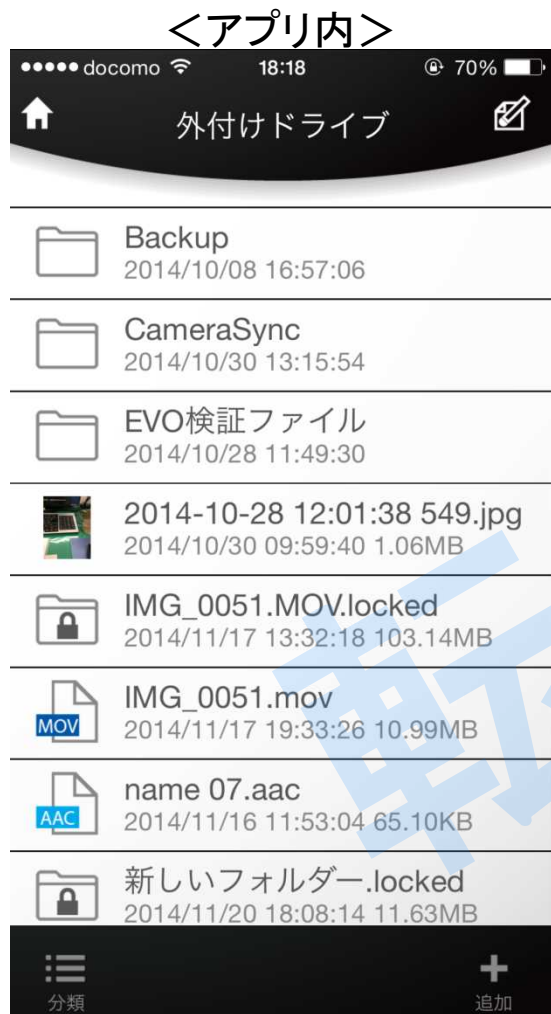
<アプリ内>

●●●●● docomo 18:18 70%

外付けドライブ

Backup
2014/10/08 16:57:06

CameraSync
2014/10/30 13:15:54

EVO検証ファイル
2014/10/28 11:49:30

2014-10-28 12:01:38 549.jpg
2014/10/30 09:59:40 1.06MB

IMG_0051.MOV.locked
2014/11/17 13:32:18 103.14MB

MOV
IMG_0051.mov
2014/11/17 19:33:26 10.99MB

AAC
name 07.aac
2014/11/16 11:53:04 65.10KB

新しいフォルダー.locked
2014/11/20 18:08:14 11.63MB

分類

追加